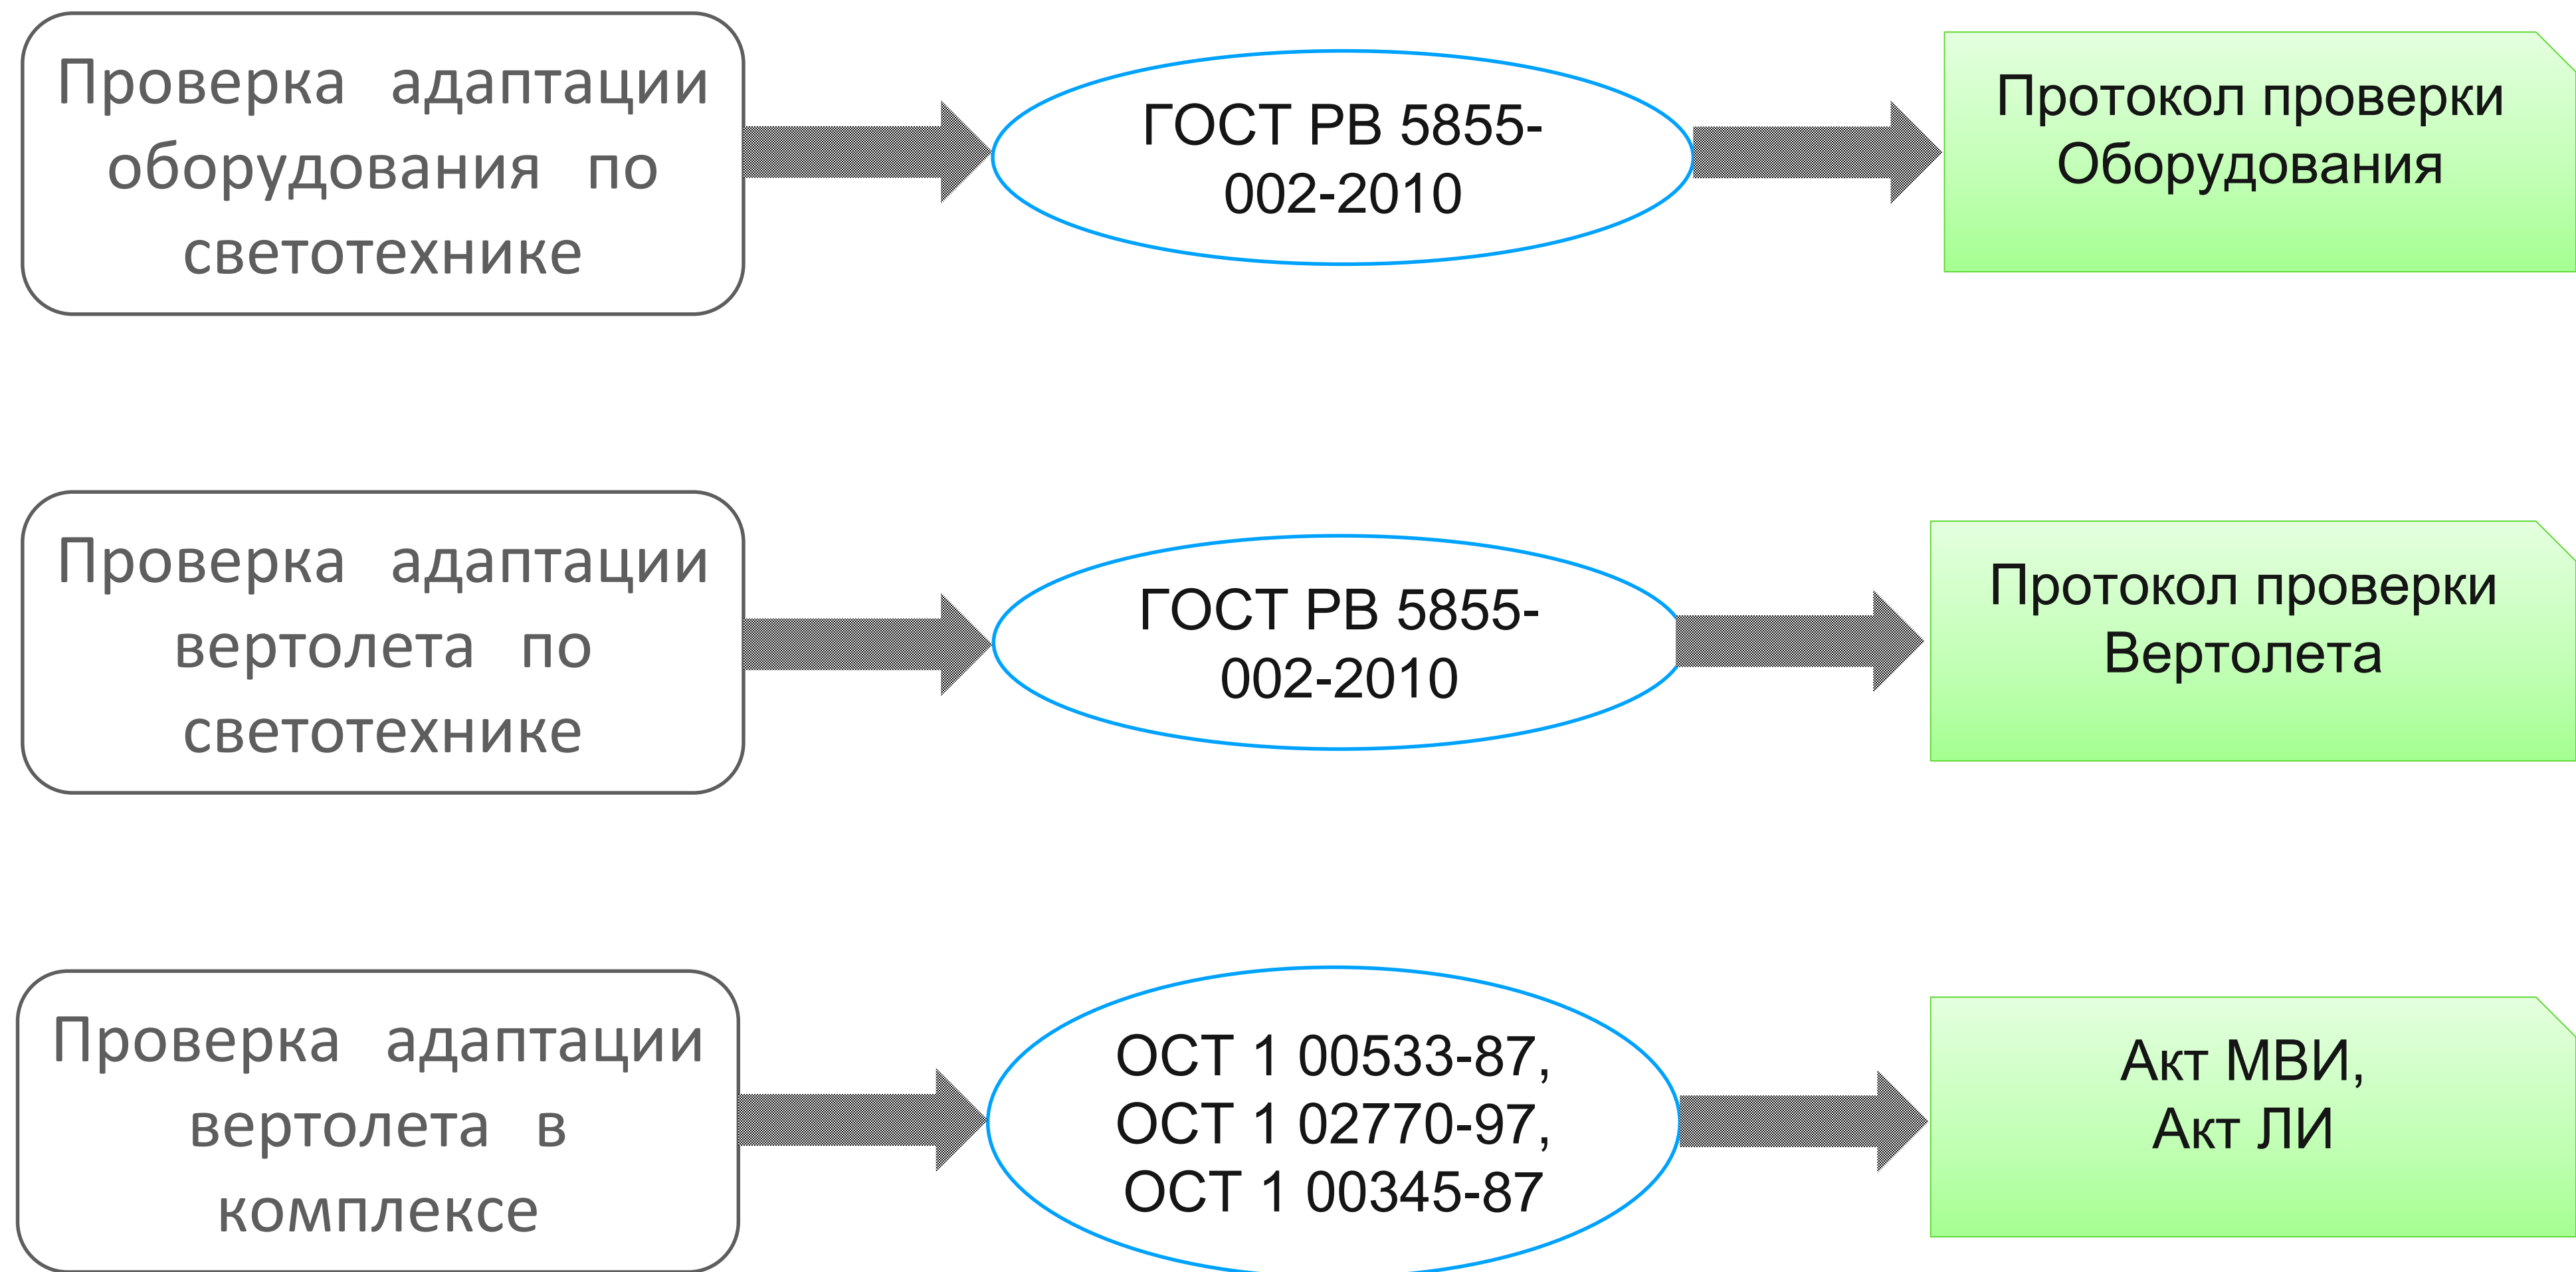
Проверка адаптации оборудования по светотехнике

ГОСТ РВ 5855-002-2010

Протокол проверки Оборудования

Проверка адаптации вертолета по светотехнике

ГОСТ РВ 5855-002-2010

Протокол проверки Вертолета

Проверка адаптации вертолета в комплексе

ОСТ 1 00533-87, ОСТ 1 02770-97, ОСТ 1 00345-87

Акт МВИ, Акт ЛИ